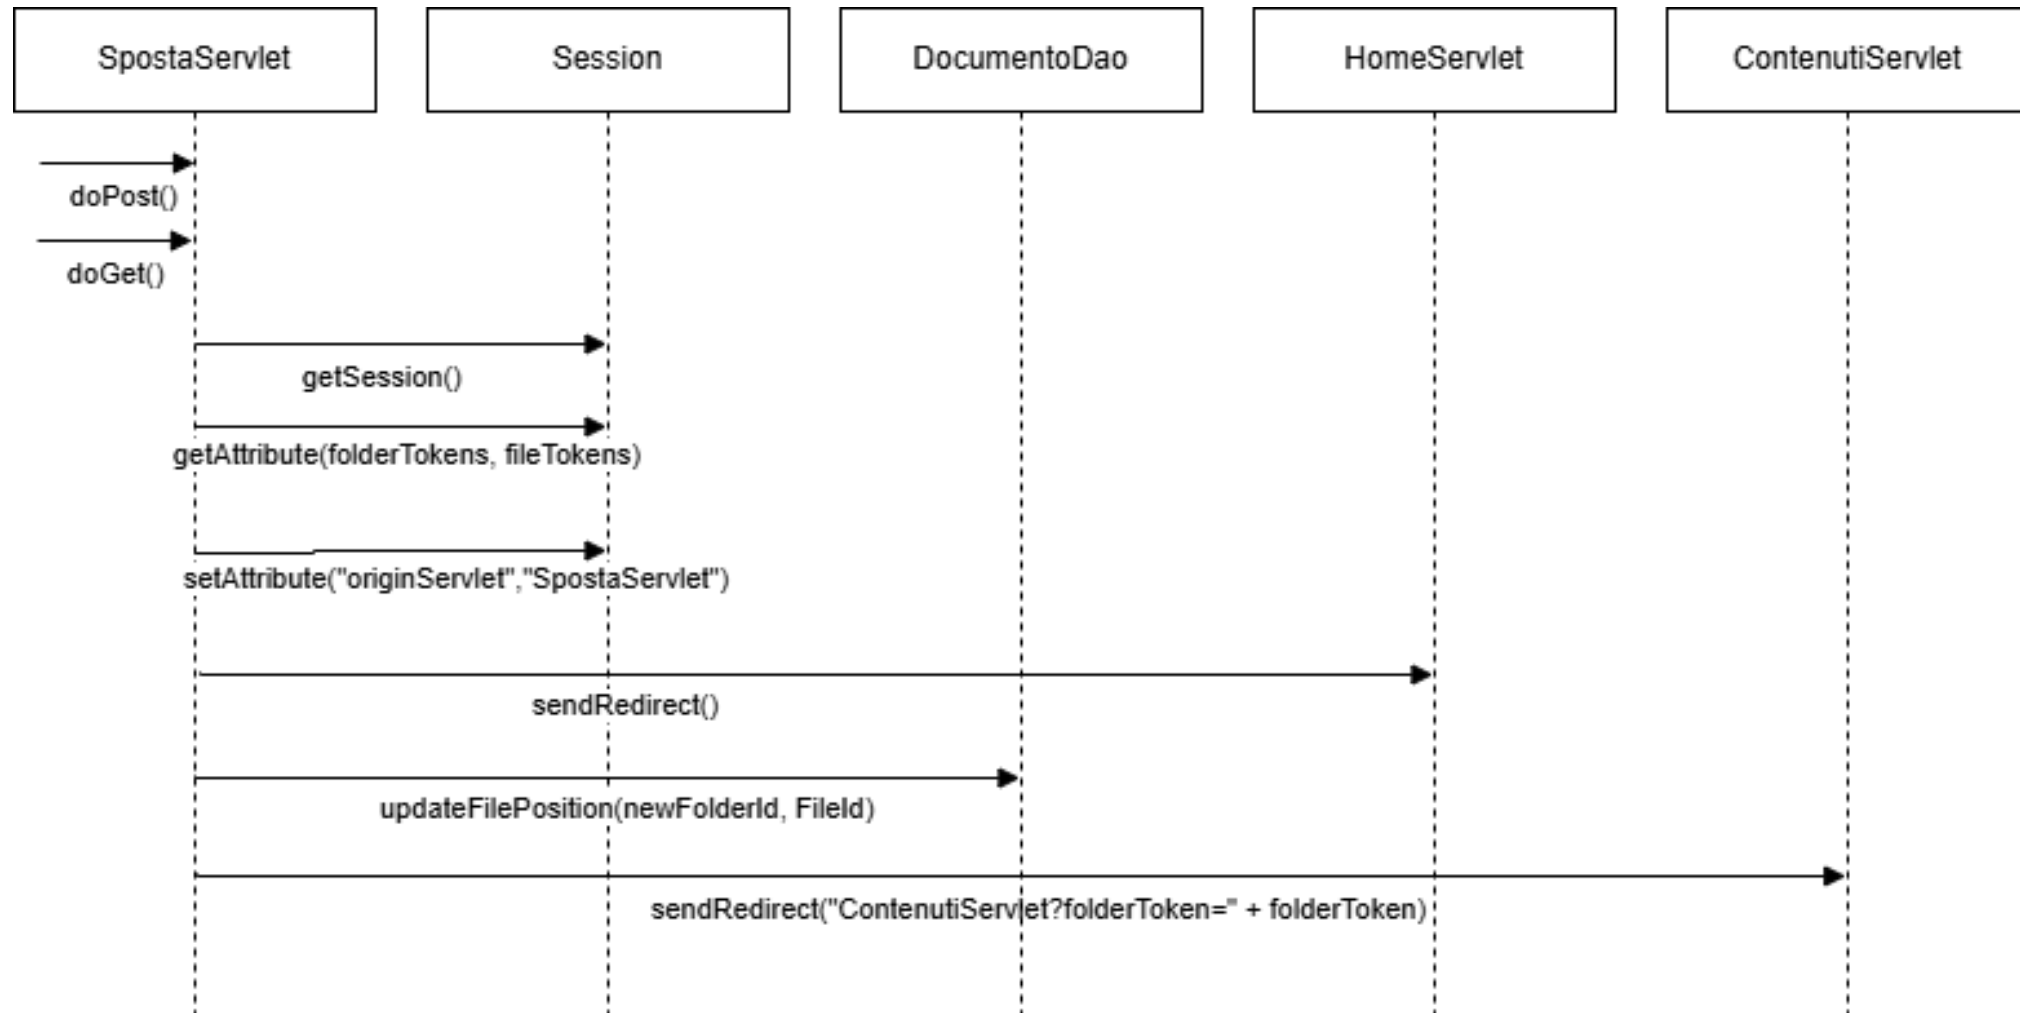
SpostaServlet

Session

DocumentoDao

HomeServlet

ContenutiServlet

doPost()

doGet()

getSession()

getAttribute(folderTokens, fileTokens)

setAttribute("originServlet","SpostaServlet")

sendRedirect()

updateFilePosition(newFolderId, FileId)

sendRedirect("ContenutiServlet?folderToken=" + folderToken)